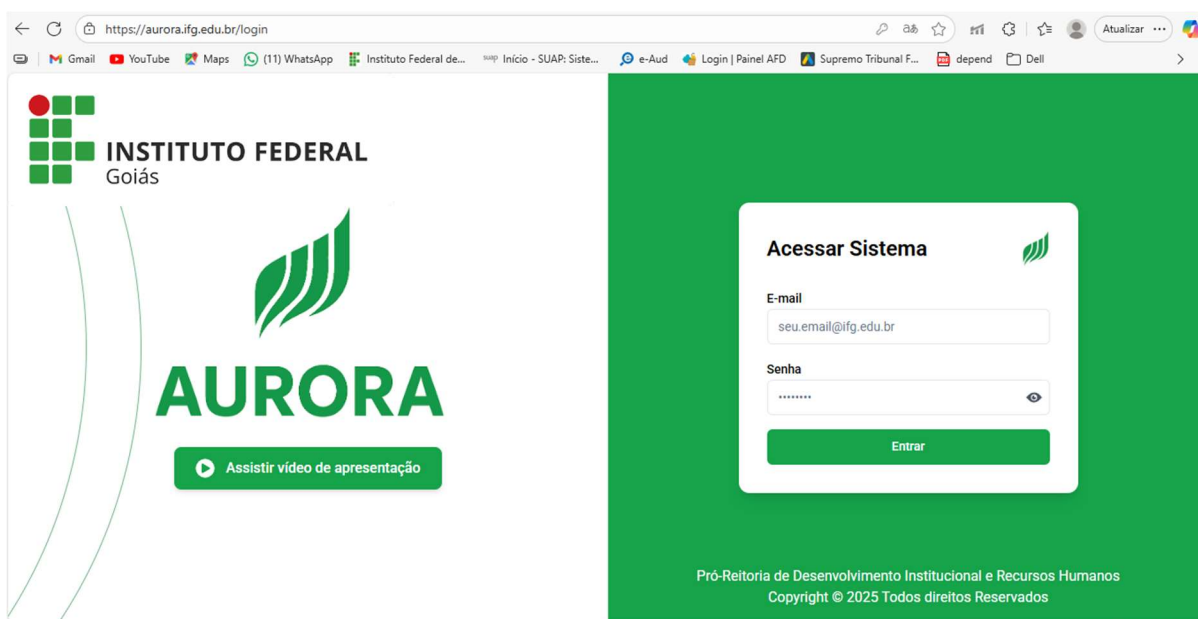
https://aurora.ifg.edu.br/login

Atualizar

Gmail YouTube Maps (11) WhatsApp Instituto Federal de... Início - SUAP: Siste... e-Aud Login | Painel AFD Supremo Tribunal F... depend Dell

INSTITUTO FEDERAL
Goiás

AURORA

Assistir vídeo de apresentação

Acessar Sistema

E-mail

seu.email@ifg.edu.br

Senha

••••••••

Entrar

Pró-Reitoria de Desenvolvimento Institucional e Recursos Humanos
Copyright © 2025 Todos direitos Reservados